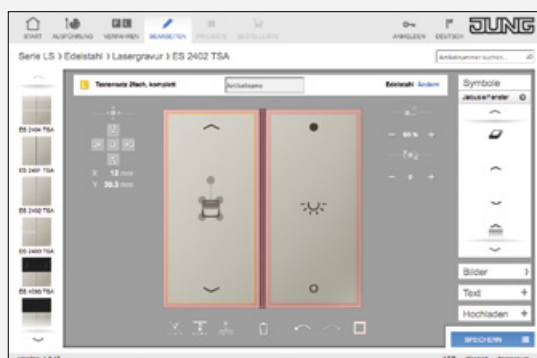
START AUSFÜHRUNG VERWENDEN BEARBEITEN PROJEKTE BESTELLLISTE

ANMELDEN DEUTSCH JUNG

Serie LS › Edelstahl › Lasergravur › ES 2402 TSA

Artikelnummer suchen...

Tastenmodul 2fach, komplett

Artikelname

Edelstahl Ändern

Symbole

Jalousie/Fenster

X 12 mm

Y 30.3 mm

60 %

0

ES 2404 TSA

ES 2401 TSA

ES 2402 TSA

ES 2403 TSA

ES 4090 TSA

Bilder

Text

Hochladen

SPEICHERN

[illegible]